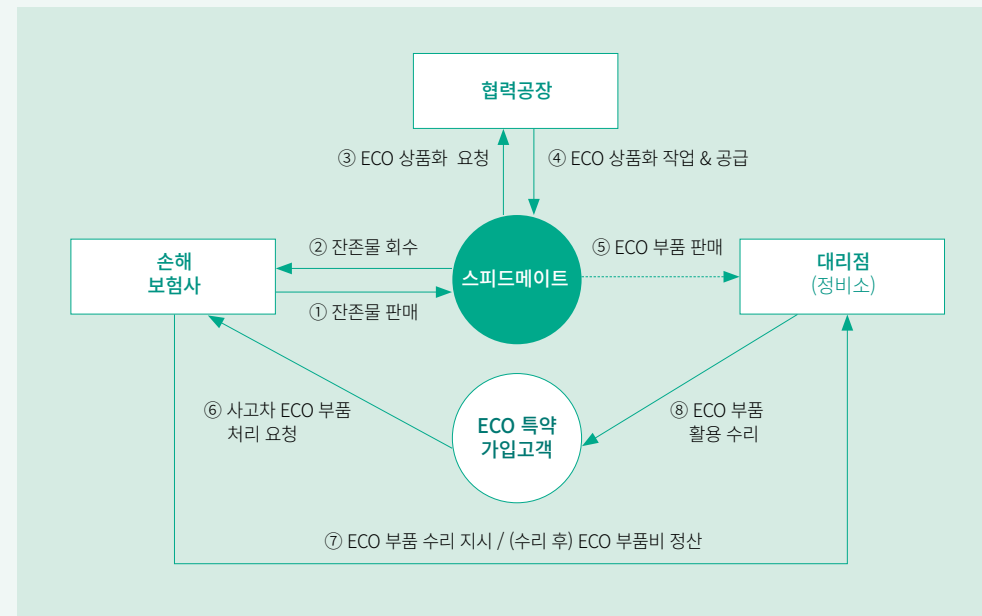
협력공장

③ ECO 상품화 요청

④ ECO 상품화 작업 & 공급

손해
보험사

② 잔존물 회수

① 잔존물 판매

스피드메이트

⑤ ECO 부품 판매

대리점
(정비소)

⑥ 사고차 ECO 부품
처리 요청

ECO 특약
가입고객

⑧ ECO 부품
활용 수리

⑦ ECO 부품 수리 지시 / (수리 후) ECO 부품비 정산